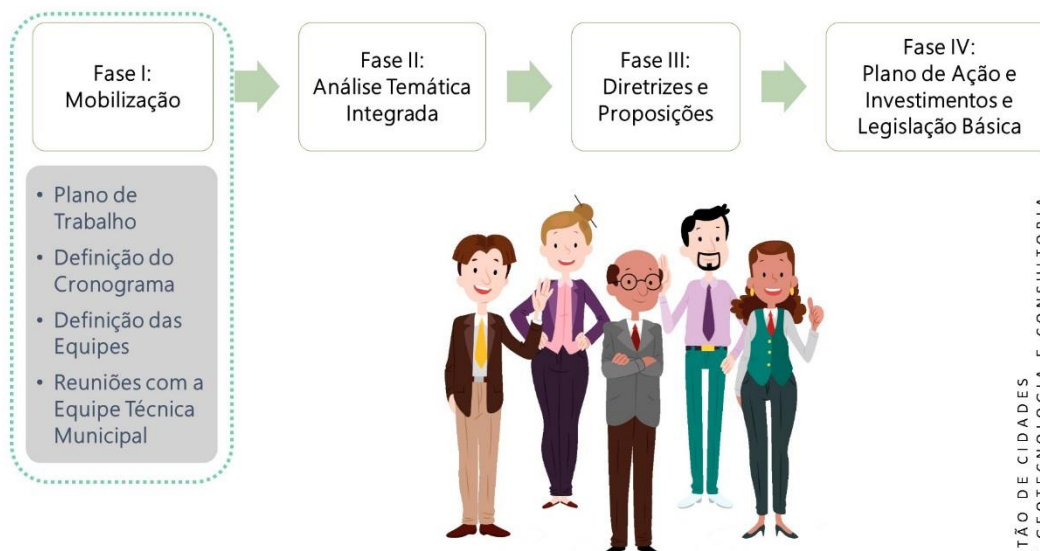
Fase I: Mobilização

Fase II: Análise Temática Integrada

Fase III: Diretrizes e Proposições

Fase IV: Plano de Ação e Investimentos e Legislação Básica

• Plano de Trabalho
• Definição do Cronograma
• Definição das Equipes
• Reuniões com a Equipe Técnica Municipal

TÃO DE CIDADES
GEOTECNOLOGIA E CONSULTORIA